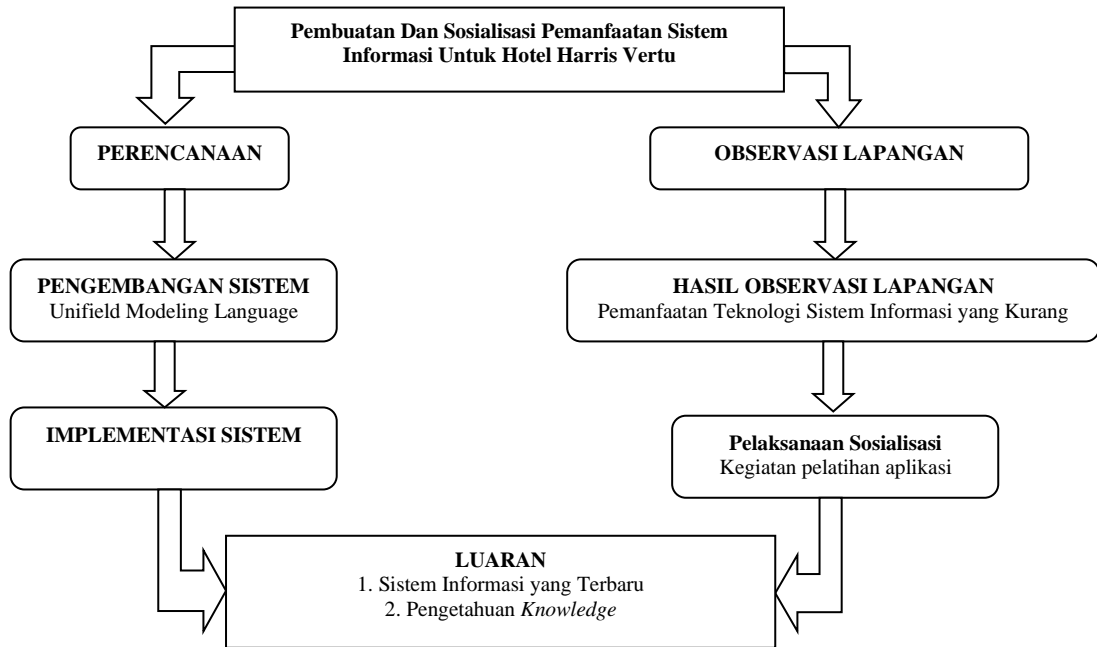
Pembuatan Dan Sosialisasi Pemanfaatan Sistem Informasi Untuk Hotel Harris Vertu

PERENCANAAN

OBSERVASI LAPANGAN

PENGEMBANGAN SISTEM
Unifield Modeling Language

HASIL OBSERVASI LAPANGAN
Pemanfaatan Teknologi Sistem Informasi yang Kurang

IMPLEMENTASI SISTEM

Pelaksanaan Sosialisasi
Kegiatan pelatihan aplikasi

LUARAN
1. Sistem Informasi yang Terbaru
2. Pengetahuan *Knowledge*